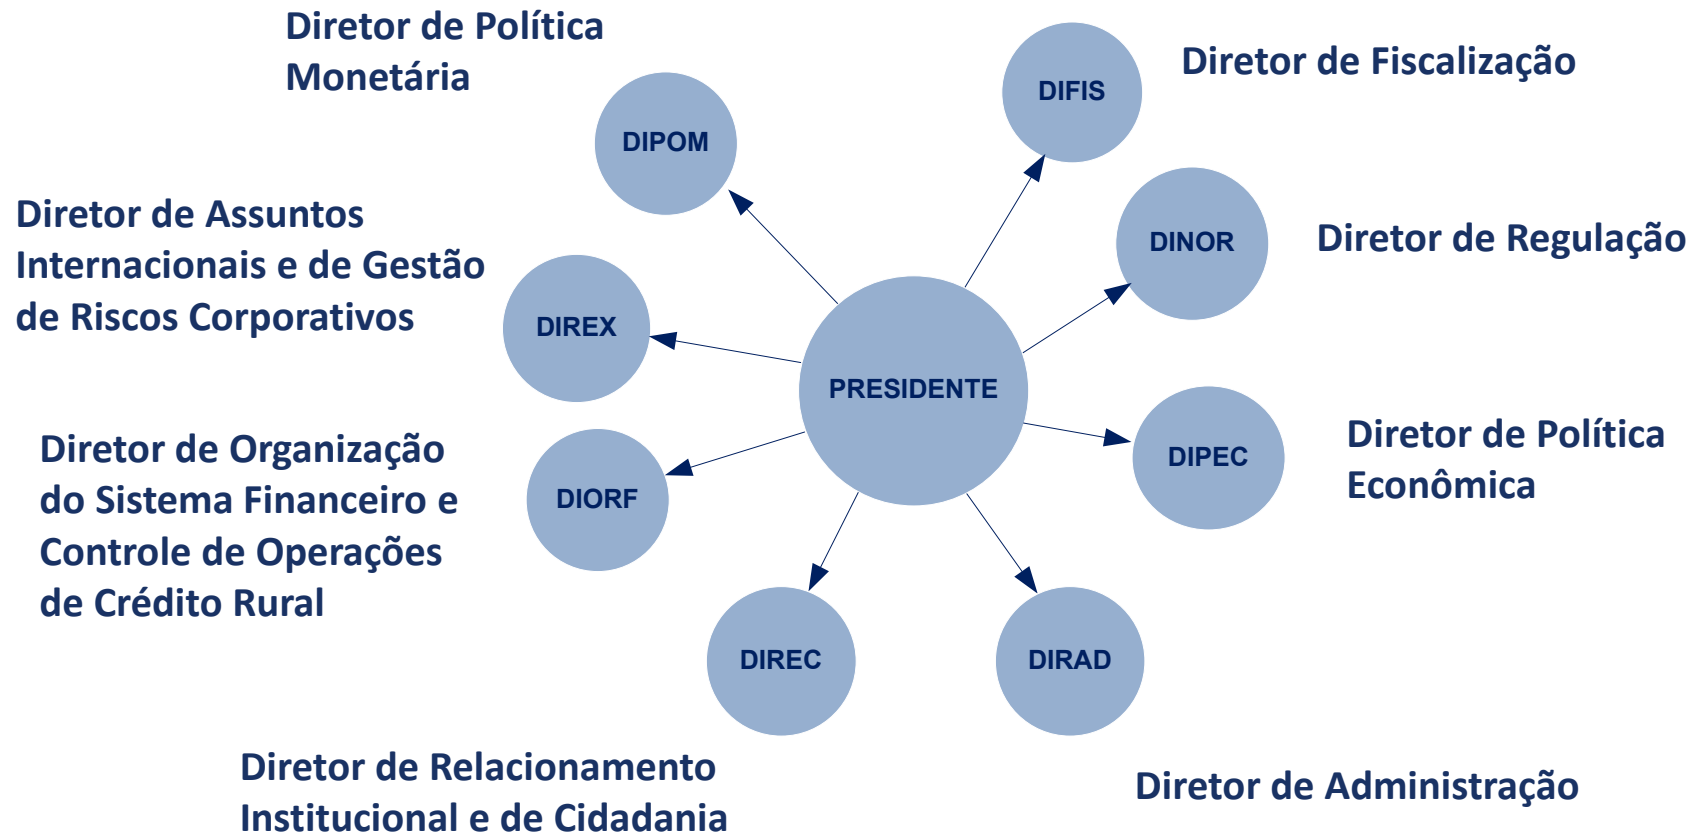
Diretor de Política Monetária

DIPOM

DIFIS

Diretor de Fiscalização

Diretor de Assuntos Internacionais e de Gestão de Riscos Corporativos

DIREX

DINOR

Diretor de Regulação

PRESIDENTE

Diretor de Organização do Sistema Financeiro e Controle de Operações de Crédito Rural

DIORF

DIPEC

Diretor de Política Econômica

DIREC

DIRAD

Diretor de Relacionamento Institucional e de Cidadania

Diretor de Administração